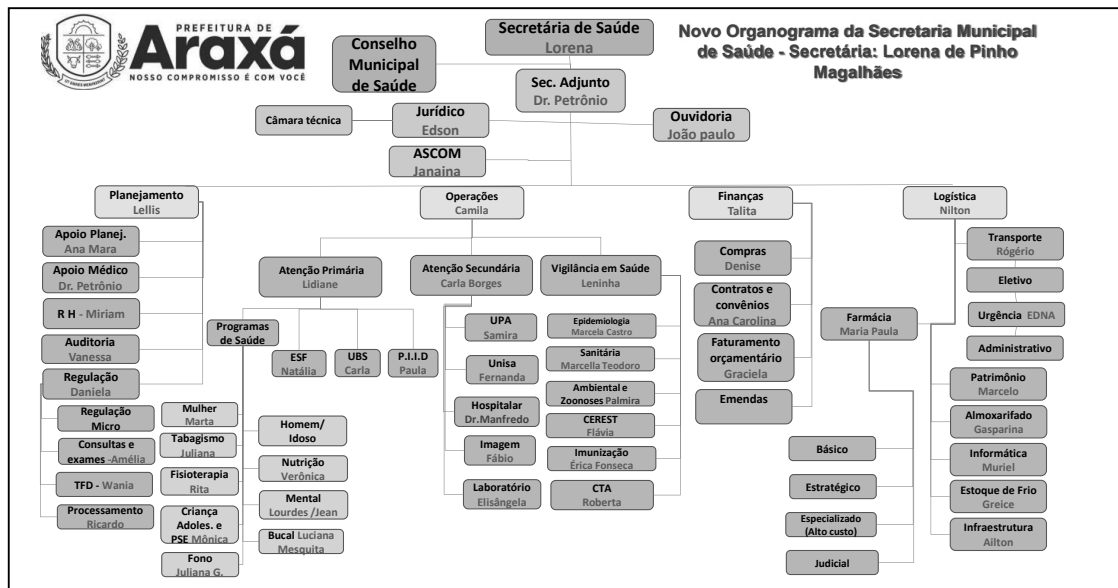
PREFEITURA DE
Araxá
NOSSO COMPROMISSO É COM VOCÊ

Secretária de Saúde
Lorena

Conselho Municipal de Saúde

Novo Organograma da Secretaria Municipal de Saúde - Secretária: Lorena de Pinho Magalhães

Sec. Adjunto
Dr. Petrônio

Câmara técnica

Jurídico
Edson

Ouvidoria
João paulo

ASCOM
Janaina

Planejamento
Lellis

Operações
Camila

Finanças
Talita

Logística
Nilton

Apoio Planej.
Ana Mara

Apoio Médico
Dr. Petrônio

R H - Miriam

Auditoria
Vanessa

Regulação
Daniela

Regulação Micro

Consultas e exames -Amélia

TFD - Wania

Processamento
Ricardo

Atenção Primária
Lidiane

Programas de Saúde

ESF
Natália

UBS
Carla

P.I.I.D
Paula

Mulher
Marta

Tabagismo
Juliana

Fisioterapia
Rita

Criança Adoles. e PSE Mônica

Fono
Juliana G.

Homem/ Idoso

Nutrição
Verônica

Mental
Lourdes /Jean

Bucal Luciana Mesquita

Atenção Secundária
Carla Borges

UPA
Samira

Unisa
Fernanda

Hospitalar
Dr.Manfredo

Imagem
Fábio

Laboratório
Elisângela

Vigilância em Saúde
Leninha

Epidemiologia
Marcela Castro

Sanitária
Marcella Teodoro

Ambiental e Zoonoses Palmira

CEREST
Flávia

Imunização
Érica Fonseca

CTA
Roberta

Compras
Denise

Contratos e convênios
Ana Carolina

Faturamento orçamentário
Graciela

Emendas

Farmácia
Maria Paula

Básico

Estratégico

Especializado (Alto custo)

Judicial

Transporte
Rogério

Eletivo

Urgência EDNA

Administrativo

Patrimônio
Marcelo

Almoxarifado
Gasparina

Informática
Muriel

Estoque de Frio
Greice

Infraestrutura
Ailton